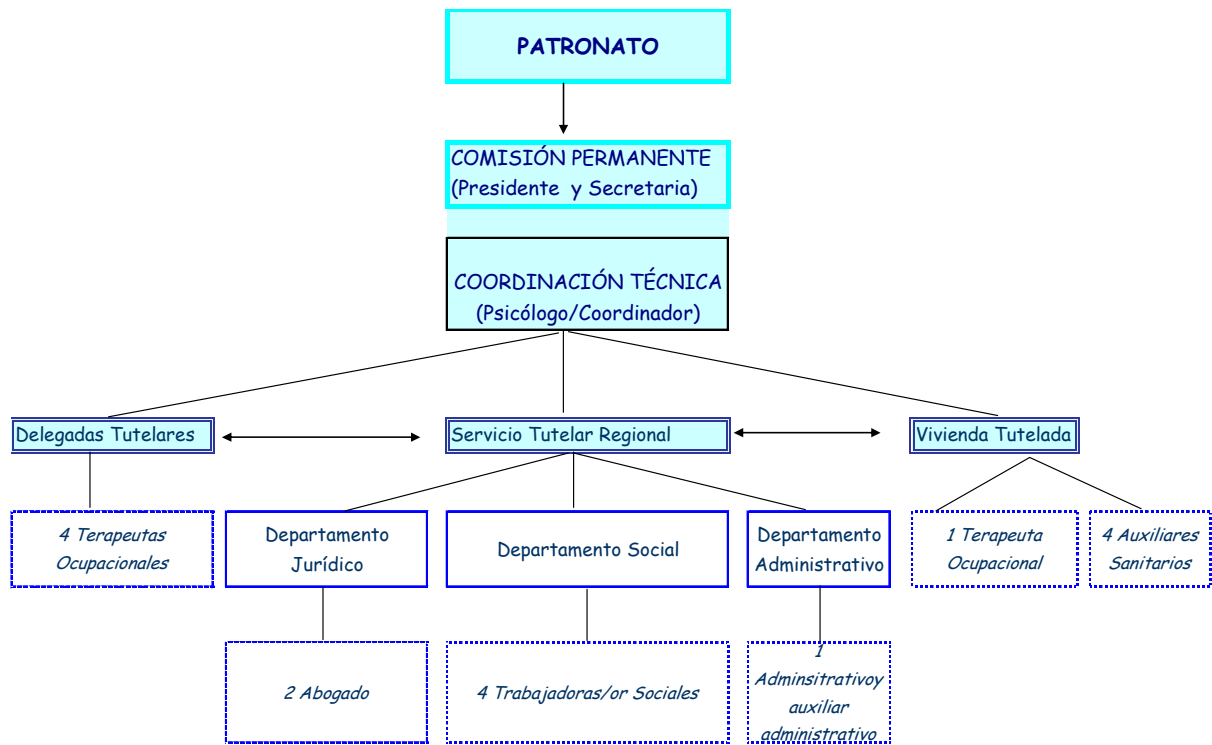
PATRONATO

COMISIÓN PERMANENTE
(Presidente y Secretaria)

COORDINACIÓN TÉCNICA
(Psicólogo/Coordinador)

Delegadas Tutelares

Servicio Tutelar Regional

Vivienda Tutelada

4 Terapeutas Ocupacionales

Departamento Jurídico

Departamento Social

Departamento Administrativo

1 Terapeuta Ocupacional

4 Auxiliares Sanitarios

2 Abogado

4 Trabajadoras/or Sociales

1 Adminsitrativoy auxiliar administrativo